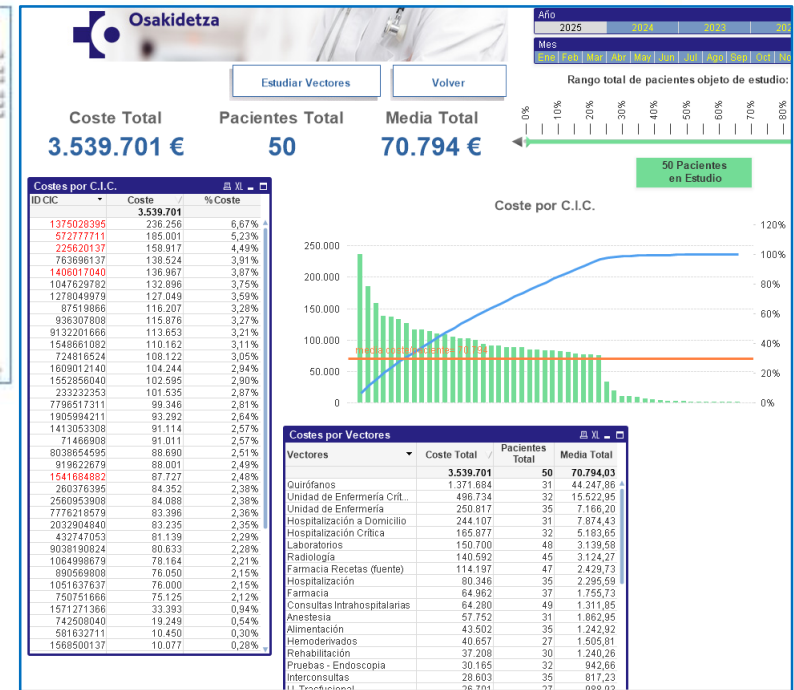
Osakidetza

Año
2025 2024 2023
Mes
Ene Feb Mar Abr May Jun Jul Ago Sep Oct No

Estudiar Vectores
Volver

Rango total de pacientes objeto de estudio:
0% 10% 20% 30% 40% 50% 60% 70% 80%

Coste Total
3.539.701 €
Pacientes Total
50
Media Total
70.794 €

50 Pacientes en Estudio

Costes por C.I.C.

| ID CIC | Coste | % Coste |
|---|---|---|
| | 3.539.701 | |
| 1375028395 | 236.256 | 6,67% |
| 572777711 | 185.001 | 5,23% |
| 225620137 | 158.917 | 4,49% |
| 763696137 | 138.524 | 3,91% |
| 1406017040 | 136.967 | 3,87% |
| 1047629782 | 132.896 | 3,75% |
| 1278049979 | 127.049 | 3,59% |
| 87519866 | 116.207 | 3,28% |
| 936307808 | 115.876 | 3,27% |
| 9132201666 | 113.653 | 3,21% |
| 1548661082 | 110.162 | 3,11% |
| 724816524 | 108.122 | 3,05% |
| 1609012140 | 104.244 | 2,94% |
| 1552856040 | 102.595 | 2,90% |
| 233232353 | 101.535 | 2,87% |
| 7796517311 | 99.346 | 2,81% |
| 1905994211 | 93.292 | 2,64% |
| 1413053308 | 91.114 | 2,57% |
| 71466908 | 91.011 | 2,57% |
| 8038654595 | 88.690 | 2,51% |
| 919622679 | 88.001 | 2,49% |
| 1541684882 | 87.727 | 2,48% |
| 260376395 | 84.352 | 2,38% |
| 2560953908 | 84.088 | 2,38% |
| 7776218579 | 83.396 | 2,36% |
| 2032904840 | 83.235 | 2,35% |
| 432747053 | 81.139 | 2,29% |
| 9038190824 | 80.633 | 2,28% |
| 1064998679 | 78.164 | 2,21% |
| 890569808 | 76.050 | 2,15% |
| 1051637637 | 76.000 | 2,15% |
| 750751666 | 75.125 | 2,12% |
| 1571271366 | 33.393 | 0,94% |
| 742508040 | 19.249 | 0,54% |
| 581632711 | 10.450 | 0,30% |
| 1568500137 | 10.077 | 0,28% |

Coste por C.I.C.
250.000 200.000 150.000 100.000 50.000 0
120% 100% 80% 60% 40% 20% 0%
media coste/paciente = 70.794

Costes por Vectores

| Vectores | Coste Total | Pacientes Total | Media Total |
|---|---|---|---|
| | 3.539.701 | 50 | 70.794,03 |
| Quirófanos | 1.371.684 | 31 | 44.247,86 |
| Unidad de Enfermería Crít... | 496.734 | 32 | 15.522,95 |
| Unidad de Enfermería | 250.817 | 35 | 7.166,20 |
| Hospitalización a Domicilio | 244.107 | 31 | 7.874,43 |
| Hospitalización Crítica | 165.877 | 32 | 5.183,65 |
| Laboratorios | 150.700 | 48 | 3.139,58 |
| Radiología | 140.592 | 45 | 3.124,27 |
| Farmacia Recetas (fuente) | 114.197 | 47 | 2.429,73 |
| Hospitalización | 80.346 | 35 | 2.295,59 |
| Farmacia | 64.962 | 37 | 1.755,73 |
| Consultas Intrahospitalarias | 64.280 | 49 | 1.311,85 |
| Anestesia | 57.752 | 31 | 1.862,95 |
| Alimentación | 43.502 | 35 | 1.242,92 |
| Hemoderivados | 40.657 | 27 | 1.505,81 |
| Rehabilitación | 37.208 | 30 | 1.240,26 |
| Pruebas - Endoscopia | 30.165 | 32 | 942,66 |
| Interconsultas | 28.603 | 35 | 817,23 |
| U. Trasfusional | 26.701 | 27 | 988,93 |